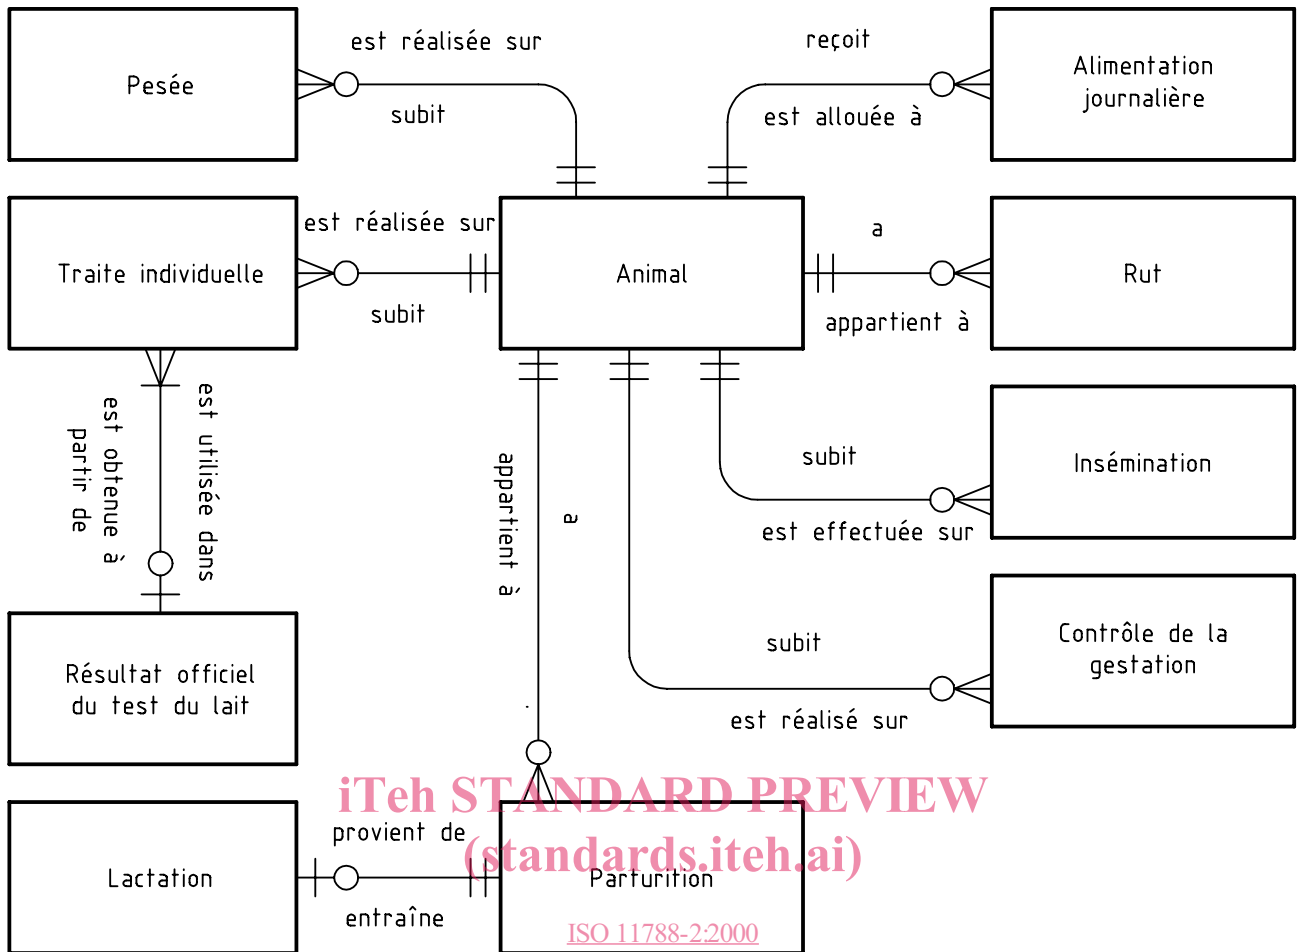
Pesée

est réalisée sur

subit

reçoit

est allouée à

Alimentation journalière

Traite individuelle

est réalisée sur

subit

Animal

a

appartient à

Rut

est obtenue à partir de

est utilisée dans

appartient à

a

subit

est effectuée sur

Insémination

subit

est réalisé sur

Contrôle de la gestation

Résultat officiel du test du lait

Lactation

provient de

entraîne

Parturition

iTeh STANDARD PREVIEW
(standards.iteh.ai)
ISO 11788-2:2000